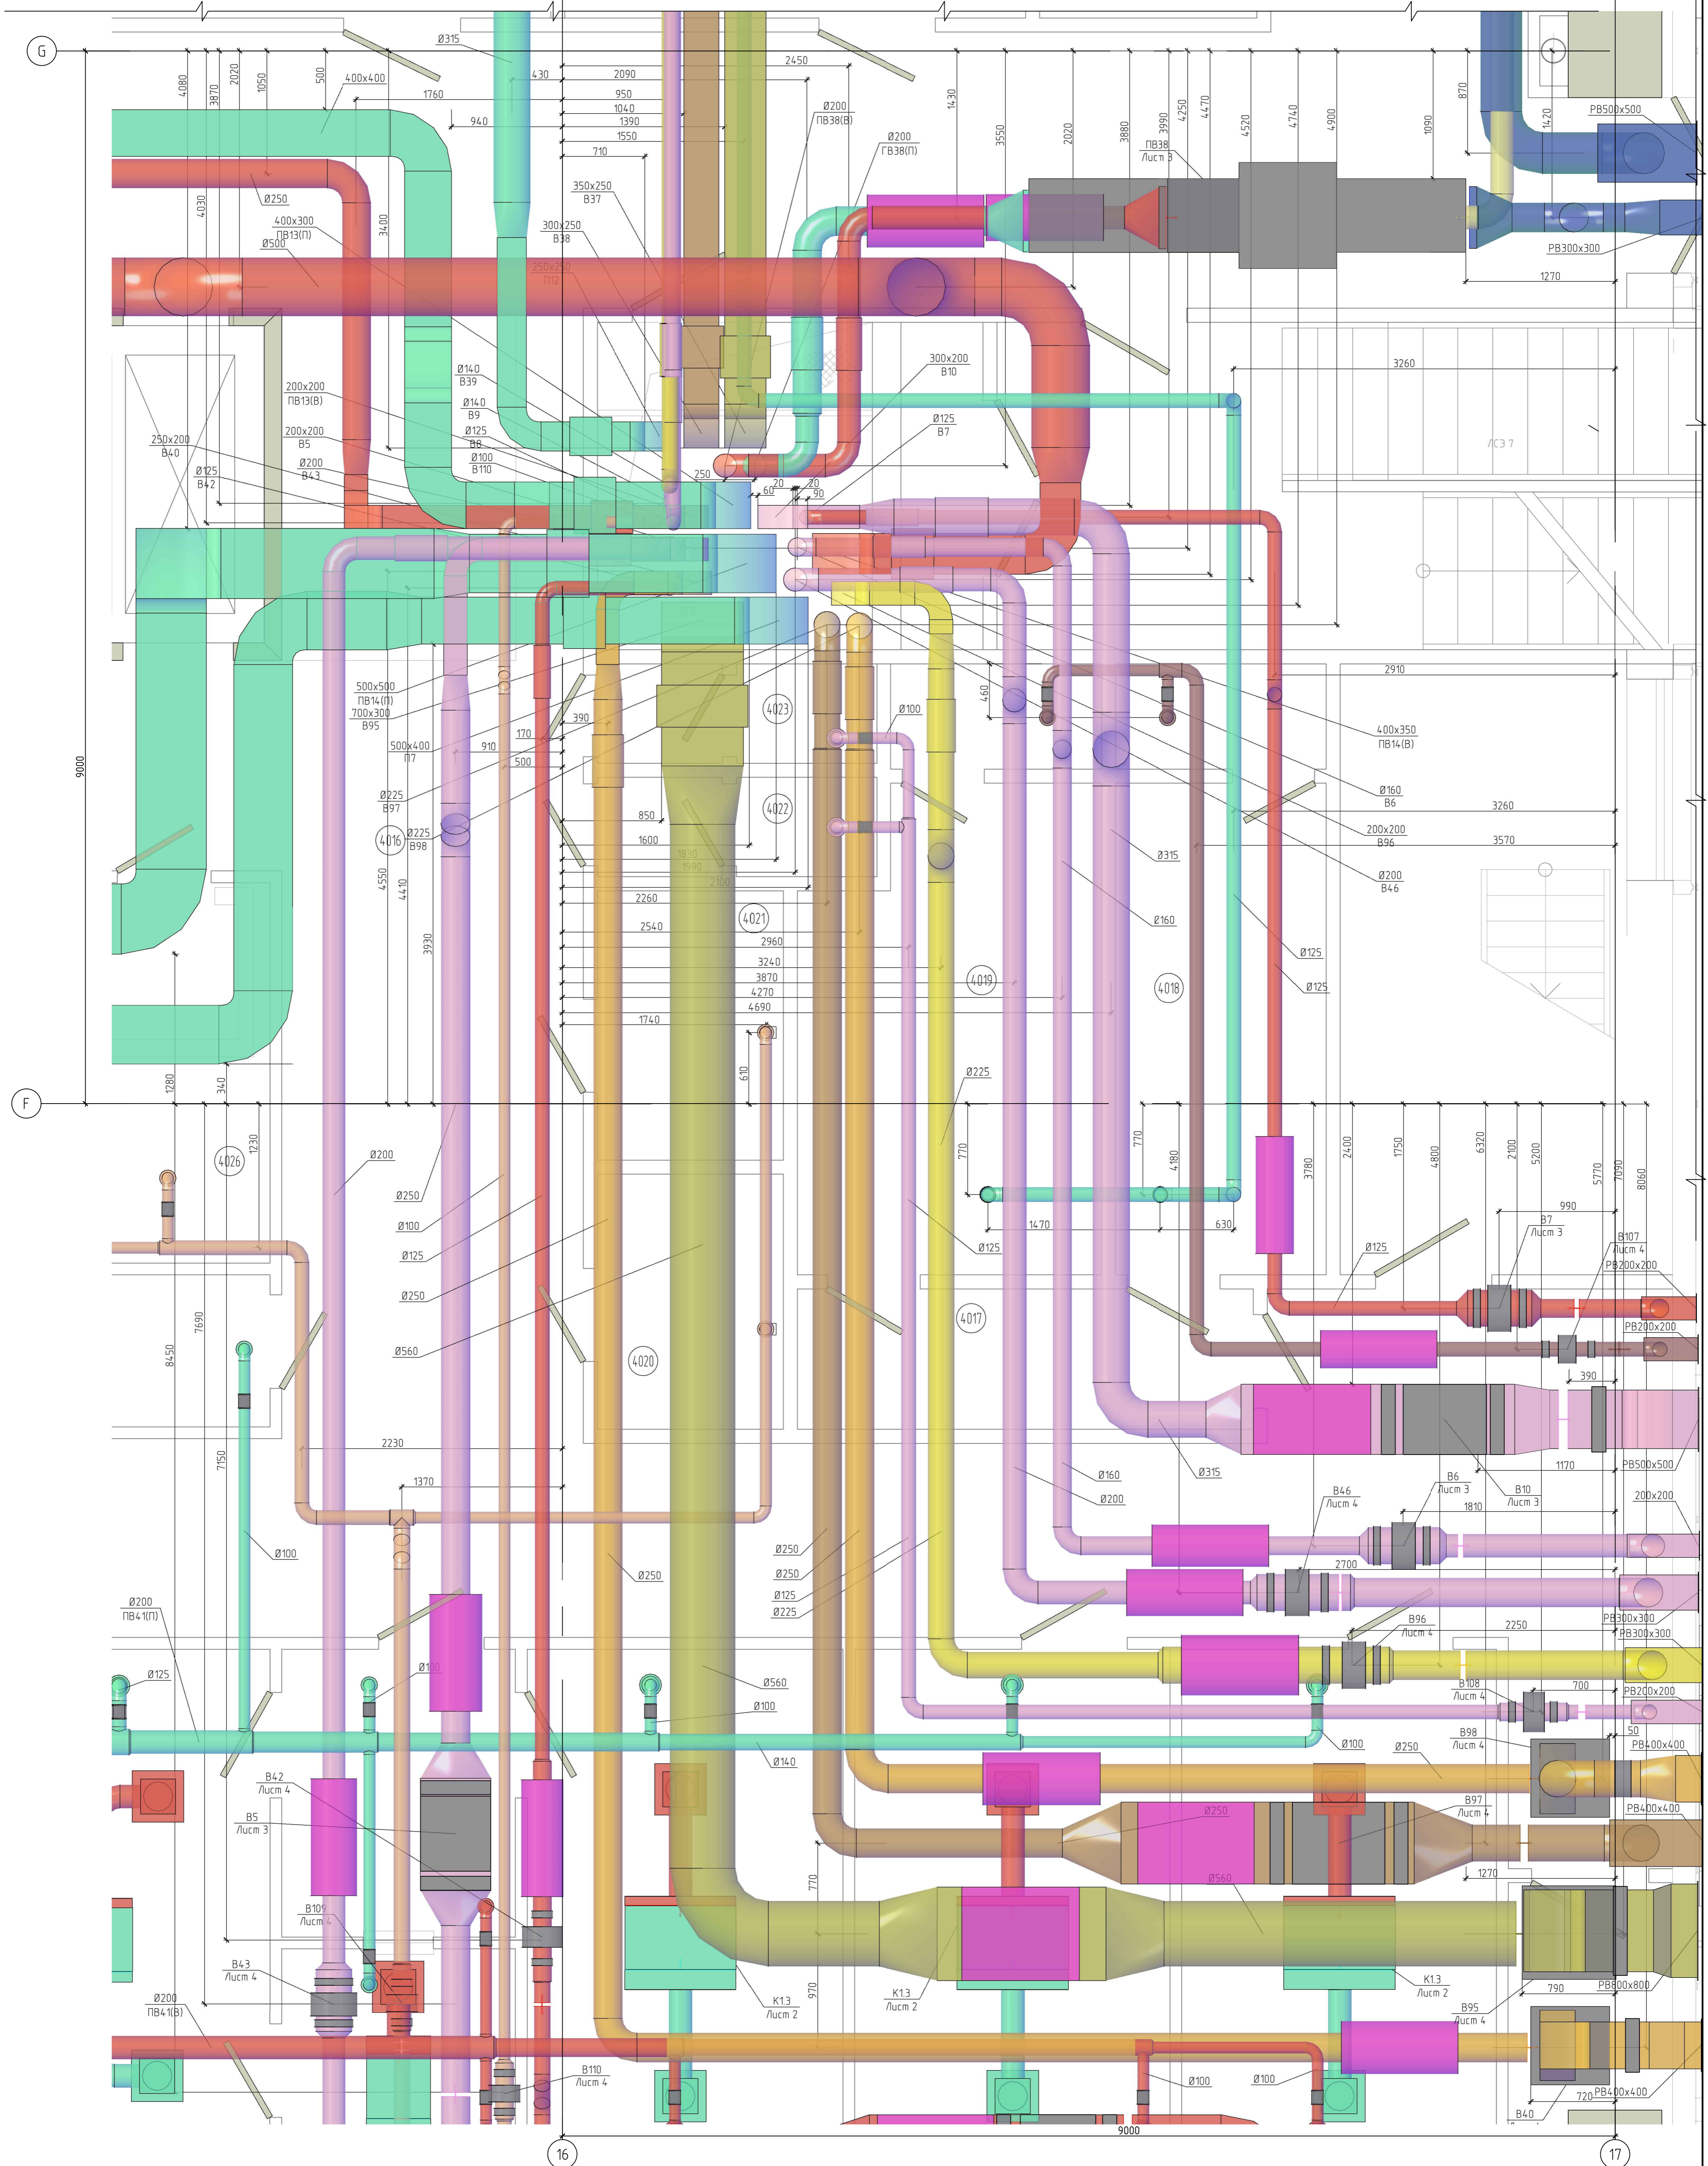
G
Ø315
4080
3870
2020
1050
500
400x400
1760
940
430
2090
950
1040
1390
1550
710
2450
Ø200
ПВ38(В)
Ø200
ГВ38(П)
1430
3550
2020
3880
3990
4250
4470
ПВ38
Лист 3
4520
4740
4900
1090
870
1420
РВ500x500
РВ300x300
1270
Ø250
4030
400x300
ПВ13(П)
Ø500
3400
350x250
В37
300x250
В38
250x250
П12
300x200
В10
3260
ЛСЭ 7
Ø140
В39
Ø140
В9
Ø125
В8
Ø100
В110
200x200
ПВ13(В)
200x200
В5
Ø200
В43
250x200
В40
Ø125
В42
Ø125
В7
250
60
20
20
90
2910
500x500
ПВ14(П)
700x300
В95
500x400
П7
390
170
910
500
4023
Ø100
460
400x350
ПВ14(В)
Ø160
В6
3260
200x200
В96
3570
Ø200
В46
9000
Ø225
В97
4016
Ø225
В98
4550
4410
3930
850
1600
1930
1990
2100
4022
Ø315
Ø160
2260
2540
4021
2960
3240
3870
4270
4690
1740
4019
4018
Ø125
Ø125
610
Ø225
F
1280
340
4026
1230
Ø200
Ø250
Ø100
Ø125
Ø250
Ø560
7690
8450
7150
770
770
4180
3780
2400
1750
4800
6320
2100
5200
5770
7090
8060
990
1470
630
Ø125
В7
Лист 3
В107
Лист 4
РВ200x200
Ø125
РВ200x200
390
4017
4020
2230
1370
Ø100
Ø250
Ø160
Ø200
Ø315
1170
РВ500x500
В46
Лист 4
В6
Лист 3
1810
В10
Лист 3
200x200
2700
Ø250
Ø250
Ø125
Ø225
В96
Лист 4
2250
РВ300x300
РВ300x300
Ø200
ПВ41(П)
Ø125
Ø100
Ø560
Ø100
Ø140
В108
Лист 4
700
РВ200x200
50
Ø100
Ø250
В98
Лист 4
РВ400x400
В42
Лист 4
В5
Лист 3
Ø250
В97
Лист 4
РВ400x400
1270
Ø560
В109
Лист 4
770
970
В43
Лист 4
Ø200
ПВ41(В)
К1.3
Лист 2
К1.3
Лист 2
К1.3
Лист 2
790
РВ800x800
В95
Лист 4
В110
Лист 4
Ø100
Ø100
720
РВ400x400
В40
9000
16
17